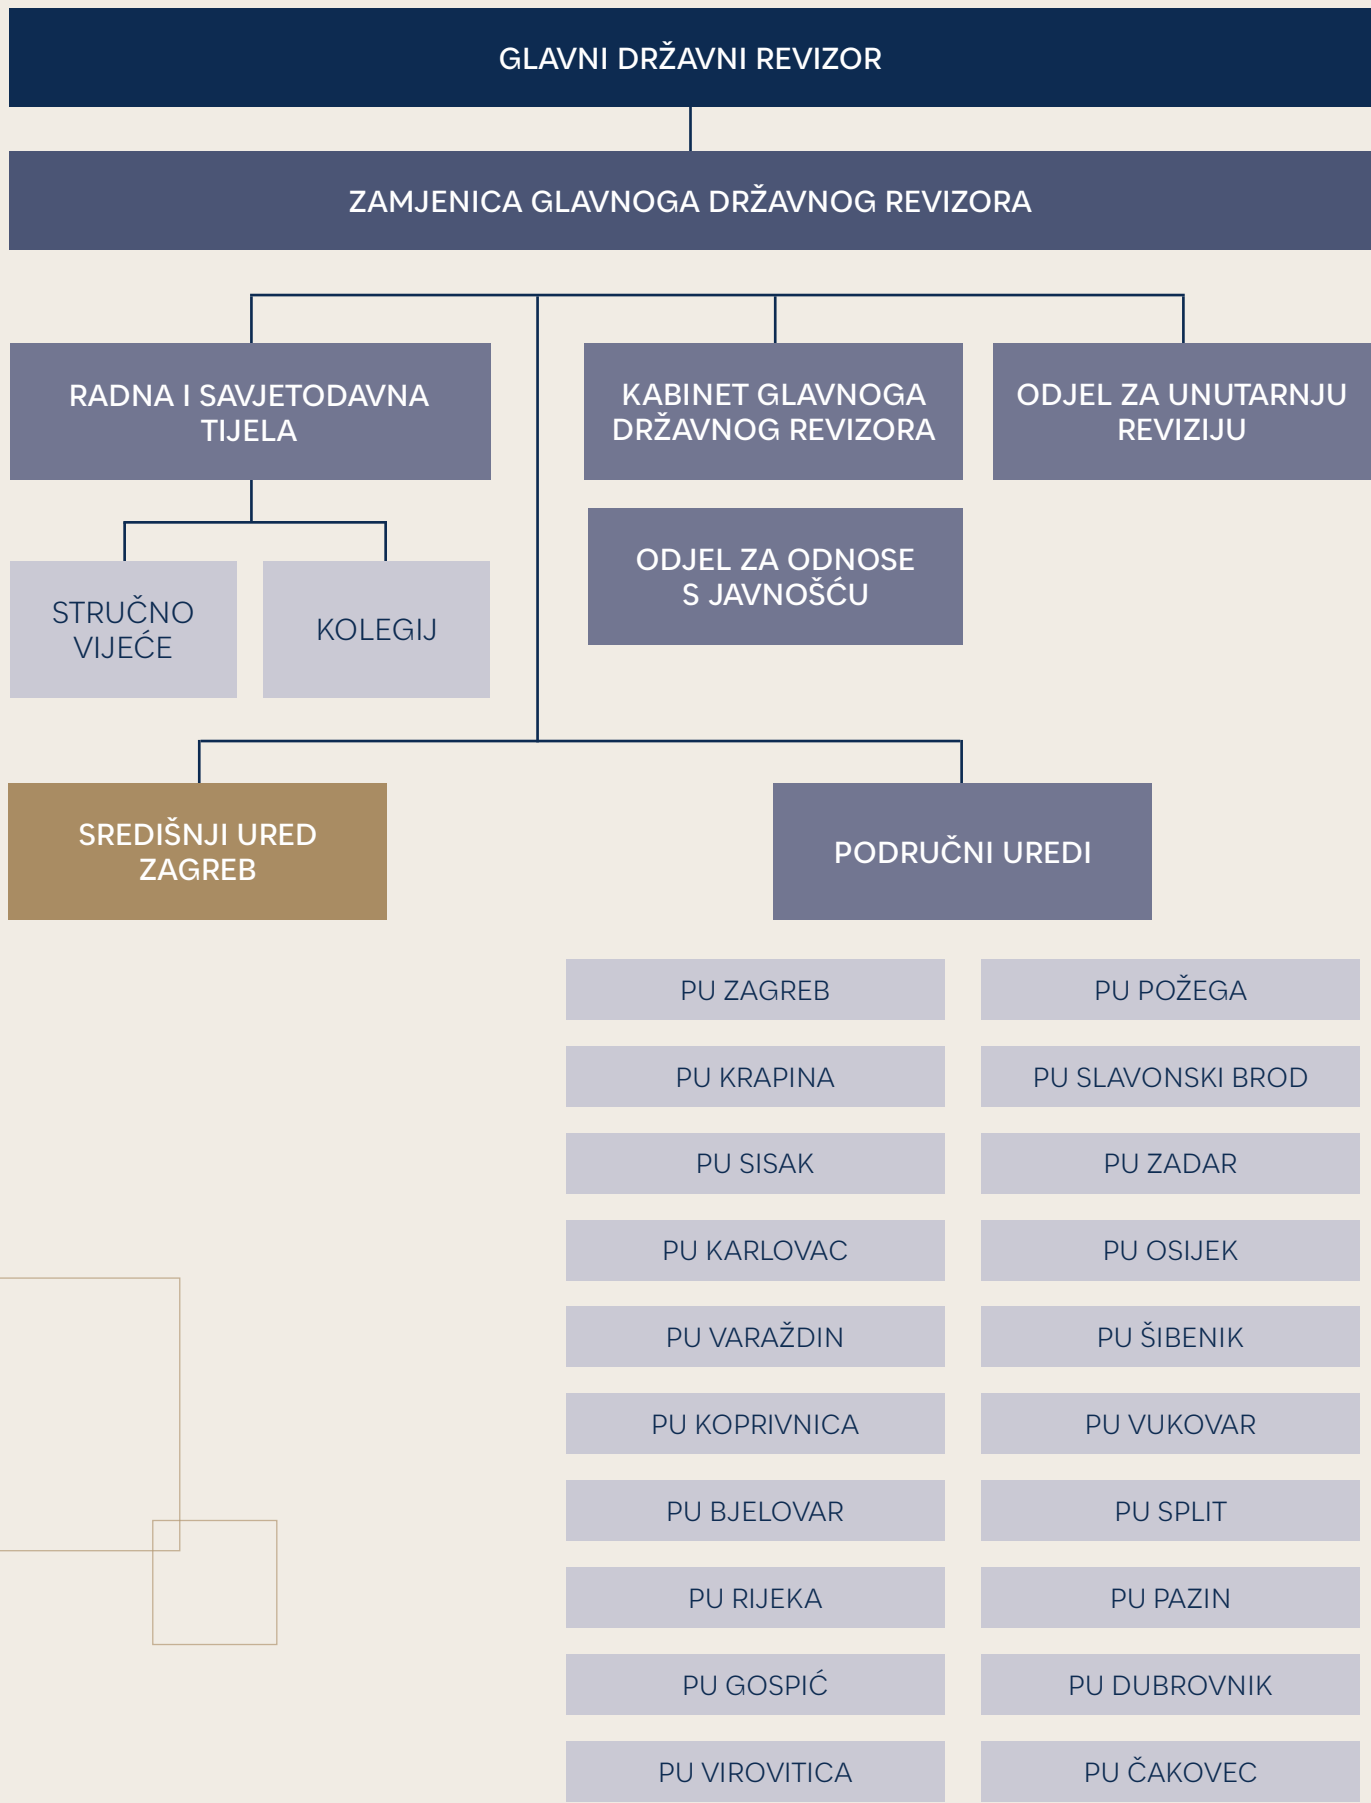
GLAVNI DRŽAVNI REVIZOR

ZAMJENICA GLAVNOGA DRŽAVNOG REVIZORA

RADNA I SAVJETODAVNA TIJELA

KABINET GLAVNOGA DRŽAVNOG REVIZORA

ODJEL ZA UNUTARNJU REVIZIJU

STRUČNO VIJEĆE

KOLEGIJ

ODJEL ZA ODNOSE S JAVNOŠĆU

SREDIŠNJI URED ZAGREB

PODRUČNI UREDI

PU ZAGREB

PU POŽEGA

PU KRAPINA

PU SLAVONSKI BROD

PU SISAK

PU ZADAR

PU KARLOVAC

PU OSIJEK

PU VARAŽDIN

PU ŠIBENIK

PU KOPRIVNICA

PU VUKOVAR

PU BJELOVAR

PU SPLIT

PU RIJEKA

PU PAZIN

PU GOSPIĆ

PU DUBROVNIK

PU VIROVITICA

PU ČAKOVEC